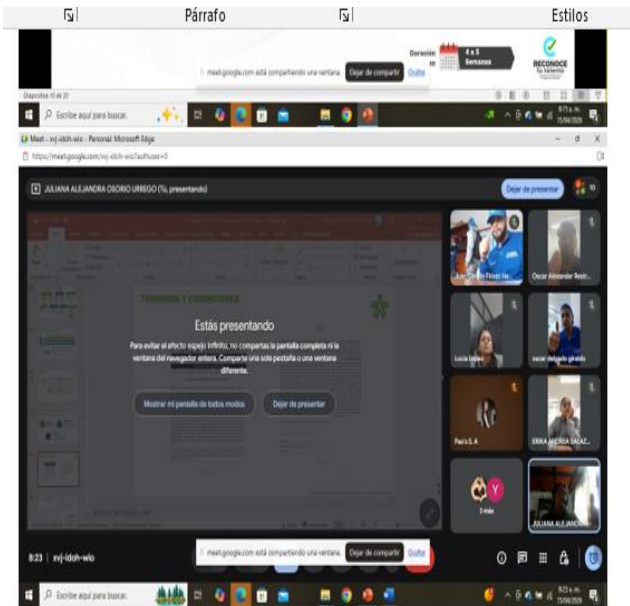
Párrafo Estilos

Duración
en
4 a 5
Semanas

RECONOCE

meet.google.com está compartiendo una ventana. Dejar de compartir Ocultar

Diapositiva 10 de 20

Escribe aquí para buscar.

Meet - xvj-idoh-wio - Personal: Microsoft Edge

https://meet.google.com/xvj-idoh-wio?authuser=0

JULIANA ALEJANDRA OSORIO URREGO (Tú, presentando)

Dejar de presentar

TERMINOS Y CONDICIONES

Estás presentando

Para evitar el efecto espejo infinito, no compartas la pantalla completa ni la ventana del navegador entera. Comparte una sola pestaña o una ventana diferente.

Mostrar mi pantalla de todos modos

Dejar de presentar

Oscar Alexander Restr...

Lucia Uribe

oscar delgado girardo

Paola S.A

ERIKA ANDREA SALAZ...

2 más

JULIANA ALEJAND...

8:23 | xvj-idoh-wio

meet.google.com está compartiendo una ventana. Dejar de compartir Ocultar

Escribe aquí para buscar.

8:23 a.m.
15/04/2020